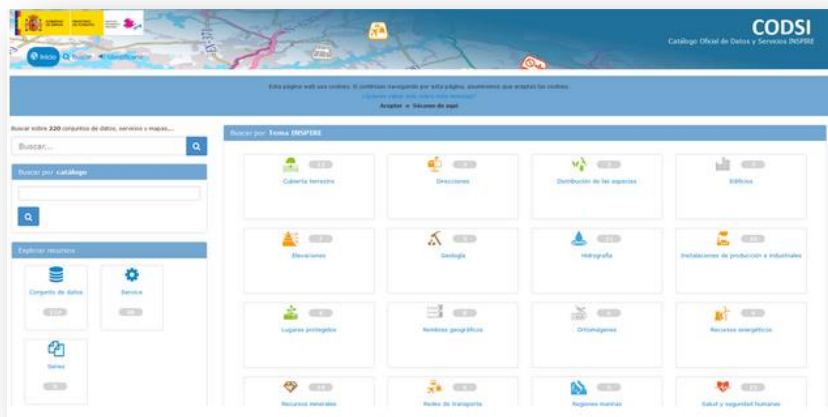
CODSI
Catálogo Oficial de Datos y Servicios INSPIRE

Inicio Buscar Identificarse

Esta página web usa cookies. Si continúas navegando por esta página, asumiremos que aceptas las cookies.
¿Quieres saber más sobre estas cookies?
Aceptar × Sácame de aquí

Buscar sobre 320 conjuntos de datos, servicios y mapas...
Buscar...

Buscar por catálogo

Explorar recursos
Conjunto de datos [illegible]
Servicio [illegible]
Series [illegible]

Buscar por Tema INSPIRE
Cubierta terrestre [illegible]
Direcciones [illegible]
Distribución de las especies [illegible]
Edificios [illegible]
Elevaciones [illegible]
Geología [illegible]
Hidrografía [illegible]
Instalaciones de producción e industriales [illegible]
Lugares protegidos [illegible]
Nombres geográficos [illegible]
Ortoimágenes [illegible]
Recursos energéticos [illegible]
Recursos minerales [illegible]
Redes de transporte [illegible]
Regiones marinas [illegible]
Salud y seguridad humanas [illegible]